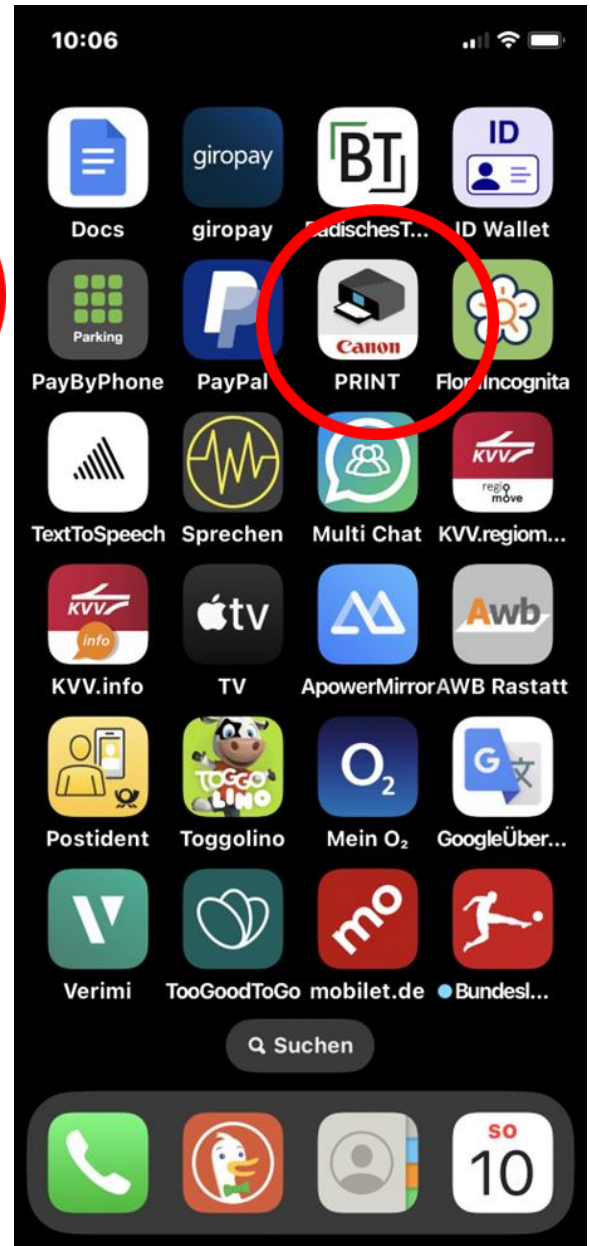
10:06

giropay
BT
ID
Docs
giropay
BadischesT...
ID Wallet

Parking
Canon
PayByPhone
PayPal
PRINT
Flora Incognita

KVV
regio move
TextToSpeech
Sprechen
Multi Chat
KVV.regiom...

KVV
info
tv
Awb
KVV.info
TV
ApowerMirror
AWB Rastatt

TOGGO LINO
$O_2$
G
Postident
Toggolino
Mein $O_2$
GoogleÜber...

mo
Verimi
TooGoodToGo
mobilet.de
Bundesl...

Suchen

SO
10